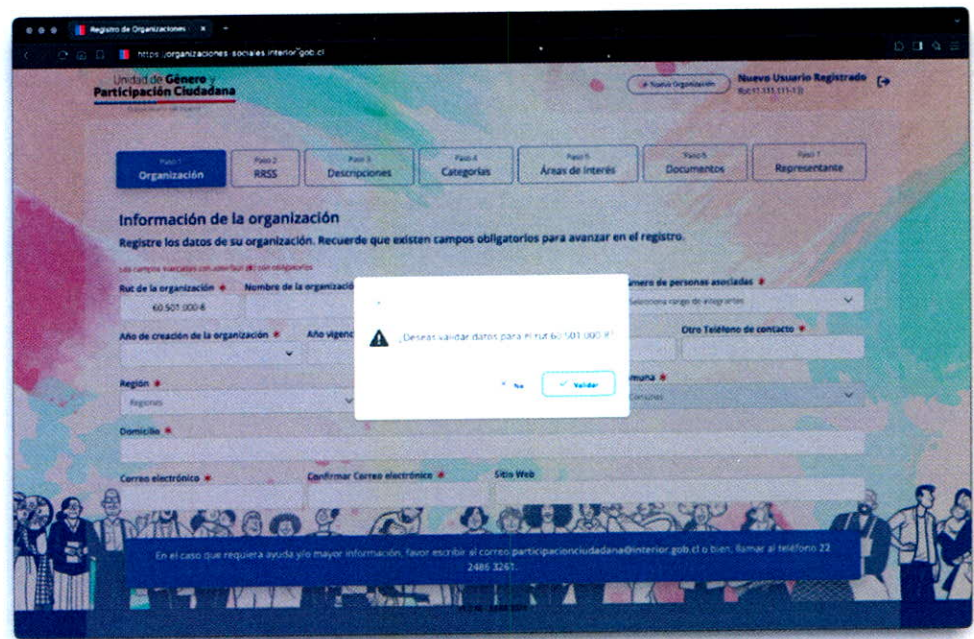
Registro de Organizaciones

https://organizaciones-sociales.interior.gob.cl

Unidad de Género y Participación Ciudadana

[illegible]

+ Nueva Organización

Nuevo Usuario Registrado
Rut 11.111.111-1

Paso 1
Organización

Paso 2
RRSS

Paso 3
Descripciones

Paso 4
Categorías

Paso 5
Áreas de interés

Paso 6
Documentos

Paso 7
Representante

Información de la organización

Registre los datos de su organización. Recuerde que existen campos obligatorios para avanzar en el registro.

Los campos marcados con asterisco (*) son obligatorios

Rut de la organización *
60.501.000-8

Nombre de la organización

Número de personas asociadas *
Seleccione rango de integrantes

Año de creación de la organización *

Año vigenc

Otro Teléfono de contacto *

Región *
Regiones

Comuna *
Comunas

Domicilio *

Correo electrónico *

Confirmar Correo electrónico *

Sitio Web

¿Deseas validar datos para el rut 60.501.000-8?

× No

✓ Validar

En el caso que requiera ayuda y/o mayor información, favor escribir al correo participacionciudadana@interior.gob.cl o bien, llamar al teléfono 22 2486 3261.

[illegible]